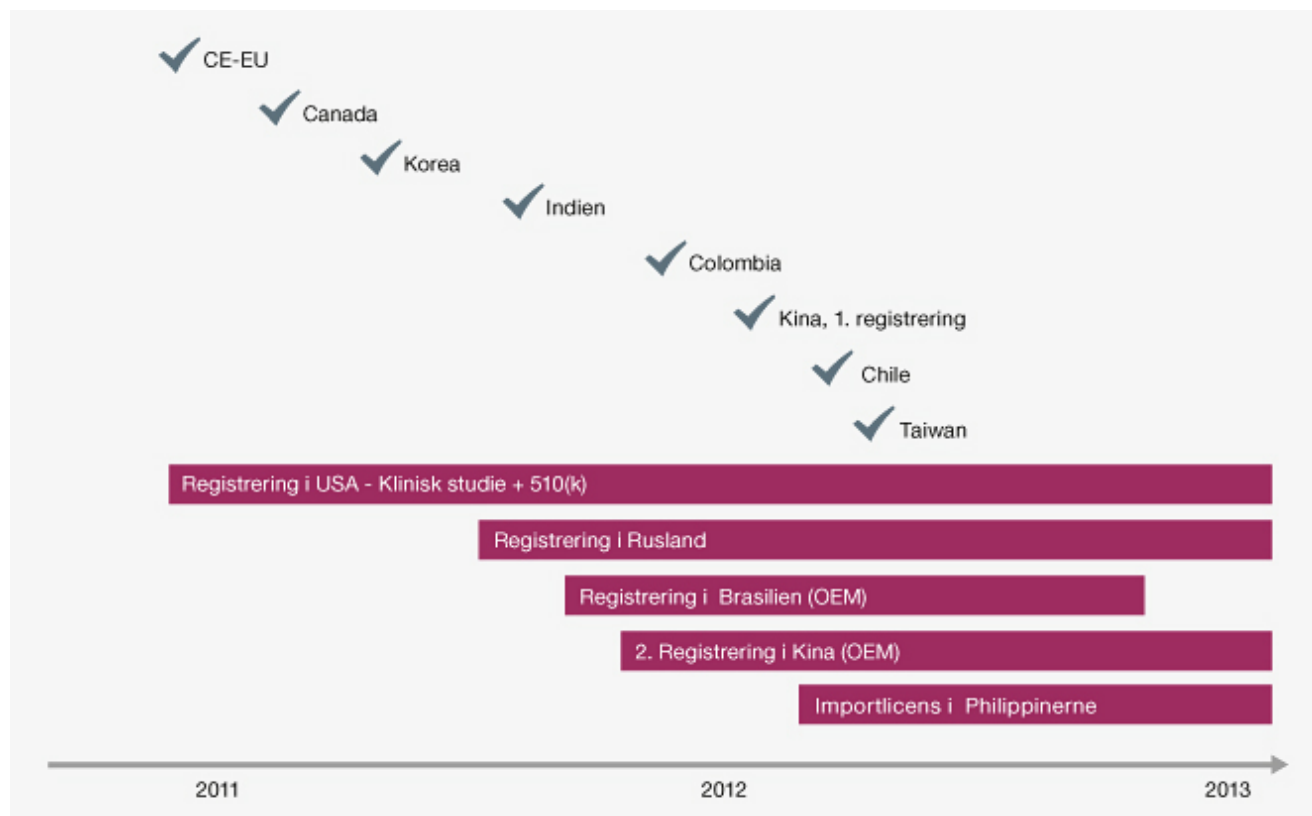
CE-EU

Canada

Korea

Indien

Colombia

Kina, 1. registrering

Chile

Taiwan

Registrering i USA - Klinisk studie + 510(k)

Registrering i Rusland

Registrering i Brasilien (OEM)

2. Registrering i Kina (OEM)

Importlicens i Philippinerne

2011

2012

2013